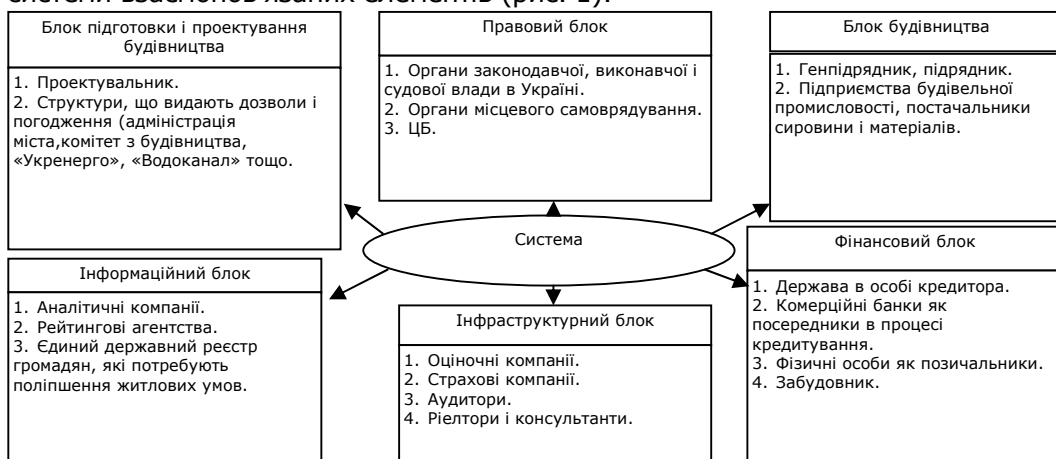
системи взаємопов'язаних елементів (рис. 1).

Блок підготовки і проектування будівництва

1. Проектувальник.
2. Структури, що видають дозволи і погодження (адміністрація міста,комітет з будівництва, «Укренерго», «Водоканал» тощо.

Правовий блок

1. Органи законодавчої, виконавчої і судової влади в Україні.
2. Органи місцевого самоврядування.
3. ЦБ.

Блок будівництва

1. Генпідрядник, підрядник.
2. Підприємства будівельної промисловості, постачальники сировини і матеріалів.

Система

Інформаційний блок

1. Аналітичні компанії.
2. Рейтингові агентства.
3. Єдиний державний реєстр громадян, які потребують поліпшення житлових умов.

Інфраструктурний блок

1. Оціночні компанії.
2. Страхові компанії.
3. Аудитори.
4. Ріелтори і консультанти.

Фінансовий блок

1. Держава в особі кредитора.
2. Комерційні банки як посередники в процесі кредитування.
3. Фізичні особи як позичальники.
4. Забудовник.